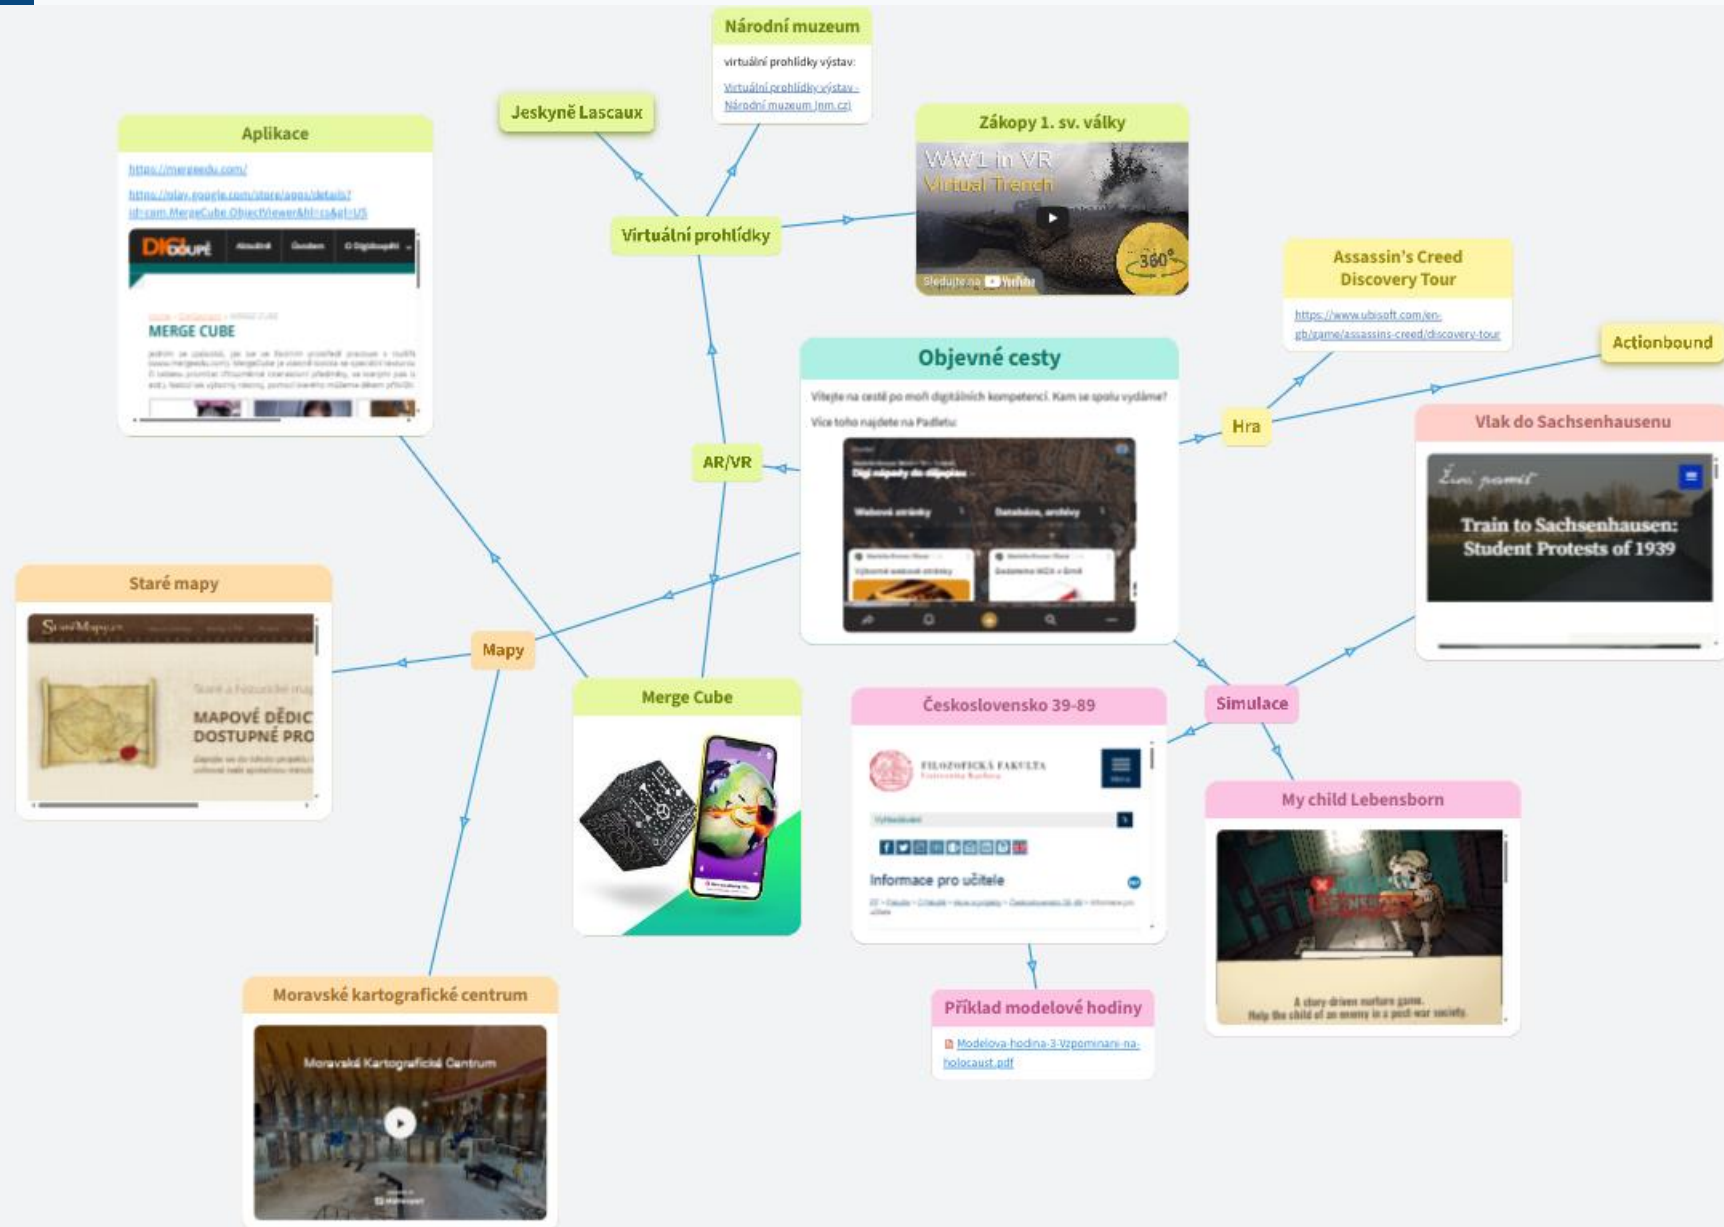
Národní muzeum

virtuální prohlídky výstav:

Virtuální prohlídky výstav - Národní muzeum (nm.cz)

Jeskyně Lascaux

Aplikace

https://mergeedu.com/

https://play.google.com/store/apps/details?id=com.MergeCube.ObjectViewer&hl=cs&gl=US

DIGI DOUPĚ

MERGE CUBE

Zákopy 1. sv. války

WW1 in VR Virtual Trench

360°

Sledujte na YouTube

Virtuální prohlídky

Assassin's Creed Discovery Tour

https://www.ubisoft.com/en-gb/game/assassins-creed/discovery-tour

Actionbound

Objevné cesty

Vítejte na cestě po moři digitálních kompetencí. Kam se spolu vydáme?

Více toho najdete na Padletu:

Digi nápady do dějepisu

Webové stránky

Databáze, archivy

Hra

Vlak do Sachsenhausenu

Živá paměť

Train to Sachsenhausen: Student Protests of 1939

AR/VR

Staré mapy

MAPOVÉ DĚDIC DOSTUPNÉ PRO

Mapy

Merge Cube

Československo 39-89

FILOZOFICKÁ FAKULTA

Informace pro učitele

Simulace

My child Lebensborn

A story-driven nurture game. Help the child of an enemy in a post-war society

Příklad modelové hodiny

Modelova-hodina-3-Vzpominani-na-holocaust.pdf

Moravské kartografické centrum

Moravské Kartografické Centrum